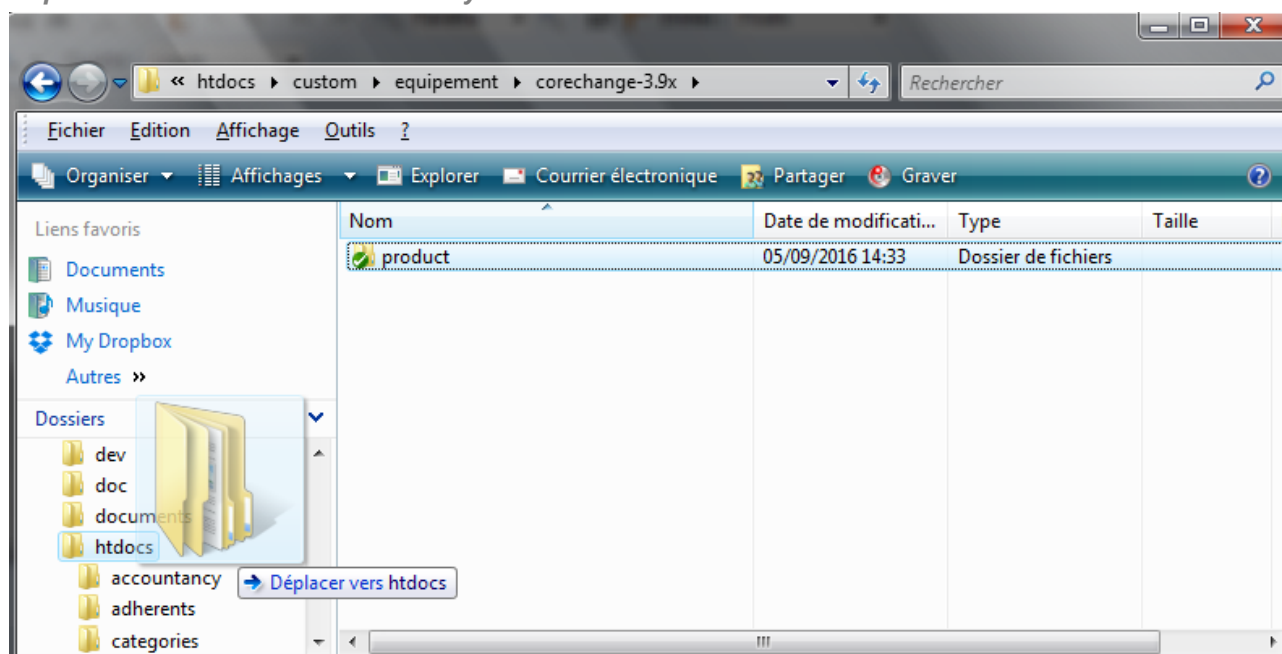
« htdocs ▸ custom ▸ equipement ▸ corechange-3.9x ▸

Rechercher

Fichier Edition Affichage Outils ?

Organiser ▾ Affichages ▾ Explorer Courrier électronique Partager Graver

Liens favoris

Documents

Musique

My Dropbox

Autres »

Dossiers

dev

doc

documents

htdocs

accountancy

adherents

categories

Déplacer vers htdocs

| Nom | Date de modificati... | Type | Taille |
|---|---|---|---|
| product | 05/09/2016 14:33 | Dossier de fichiers | |